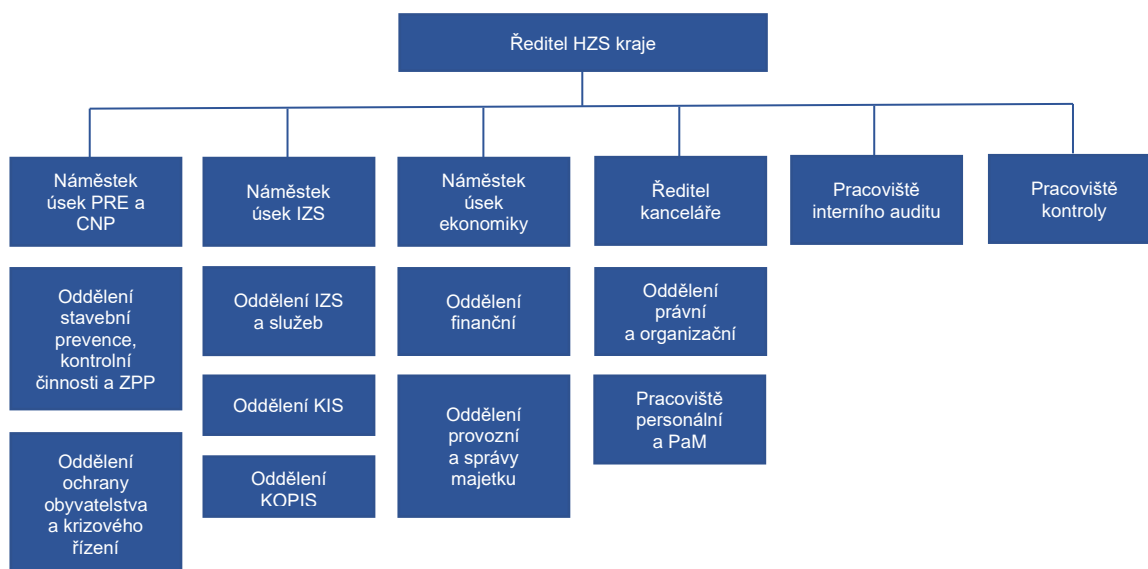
Ředitel HZS kraje

Náměstek úsek PRE a CNP

Oddělení stavební prevence, kontrolní činnosti a ZPP

Oddělení ochrany obyvatelstva a krizového řízení

Náměstek úsek IZS

Oddělení IZS a služeb

Oddělení KIS

Oddělení KOPIS

Náměstek úsek ekonomiky

Oddělení finanční

Oddělení provozní a správy majetku

Ředitel kanceláře

Oddělení právní a organizační

Pracoviště personální a PaM

Pracoviště interního auditu

Pracoviště kontroly